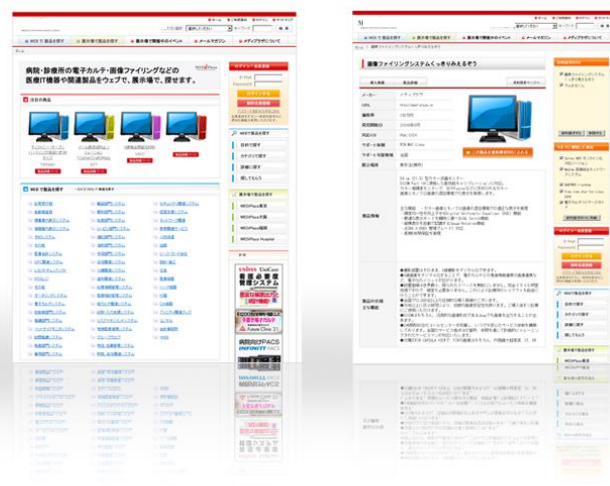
病院・診療所の電子カルテ・画像ファイリングなどの医療IT機器や関連製品をウェブで、展示場で、探せます。

WEBで製品を探す
展示場で製品を探す
展示場で開催中のイベント
メールマガジン
メディプラザについて

注目の製品

WEBで製品を探す

画像ファイリングシステムくっきりみえるぞう

メーカー
URL
価格
対応OS

製品概要

製品の特徴

カタログ請求